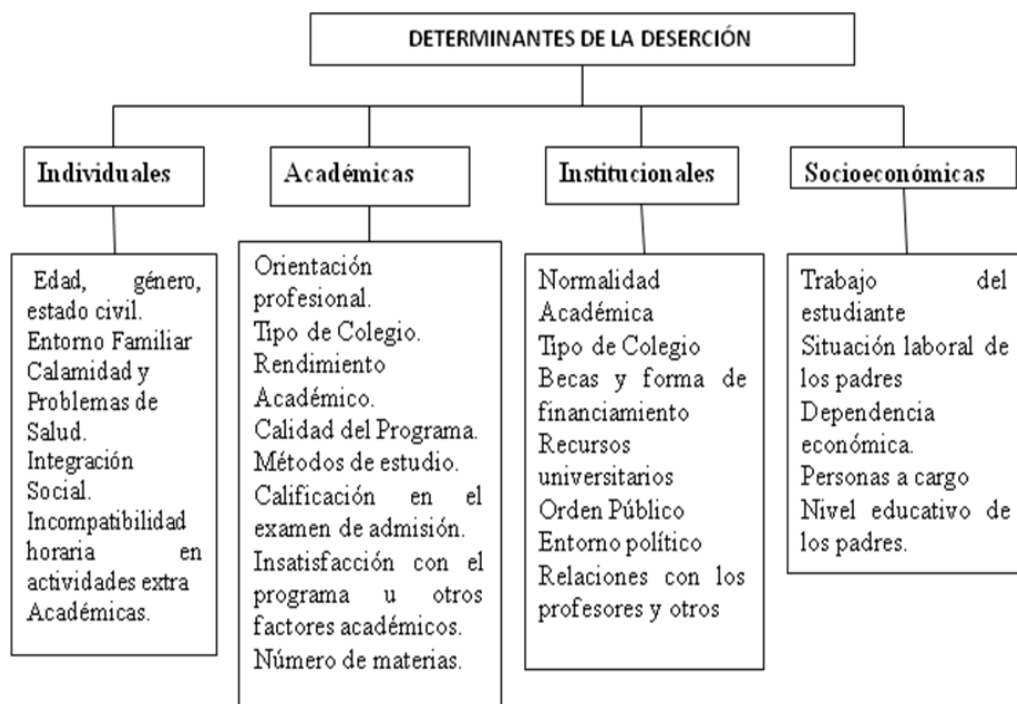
DETERMINANTES DE LA DESERCIÓN

Individuales

Edad, género, estado civil.
Entorno Familiar
Calamidad y Problemas de Salud.
Integración Social.
Incompatibilidad horaria en actividades extra Académicas.

Académicas

Orientación profesional.
Tipo de Colegio.
Rendimiento Académico.
Calidad del Programa.
Métodos de estudio.
Calificación en el examen de admisión.
Insatisfacción con el programa u otros factores académicos.
Número de materias.

Institucionales

Normalidad Académica
Tipo de Colegio
Becas y forma de financiamiento
Recursos universitarios
Orden Público
Entorno político
Relaciones con los profesores y otros

Socioeconómicas

Trabajo del estudiante
Situación laboral de los padres
Dependencia económica.
Personas a cargo
Nivel educativo de los padres.